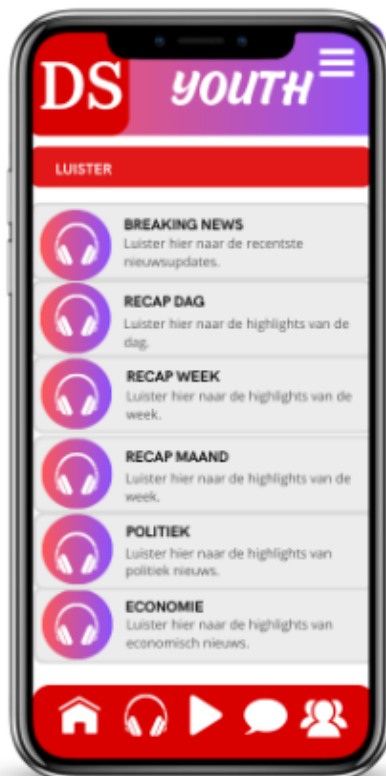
DS YOUTH

LUISTER

BREAKING NEWS
Luister hier naar de recentste nieuwsupdates.

RECAP DAG
Luister hier naar de highlights van de dag.

RECAP WEEK
Luister hier naar de highlights van de week.

RECAP MAAND
Luister hier naar de highlights van de week.

POLITIEK
Luister hier naar de highlights van politiek nieuws.

ECONOMIE
Luister hier naar de highlights van economisch nieuws.